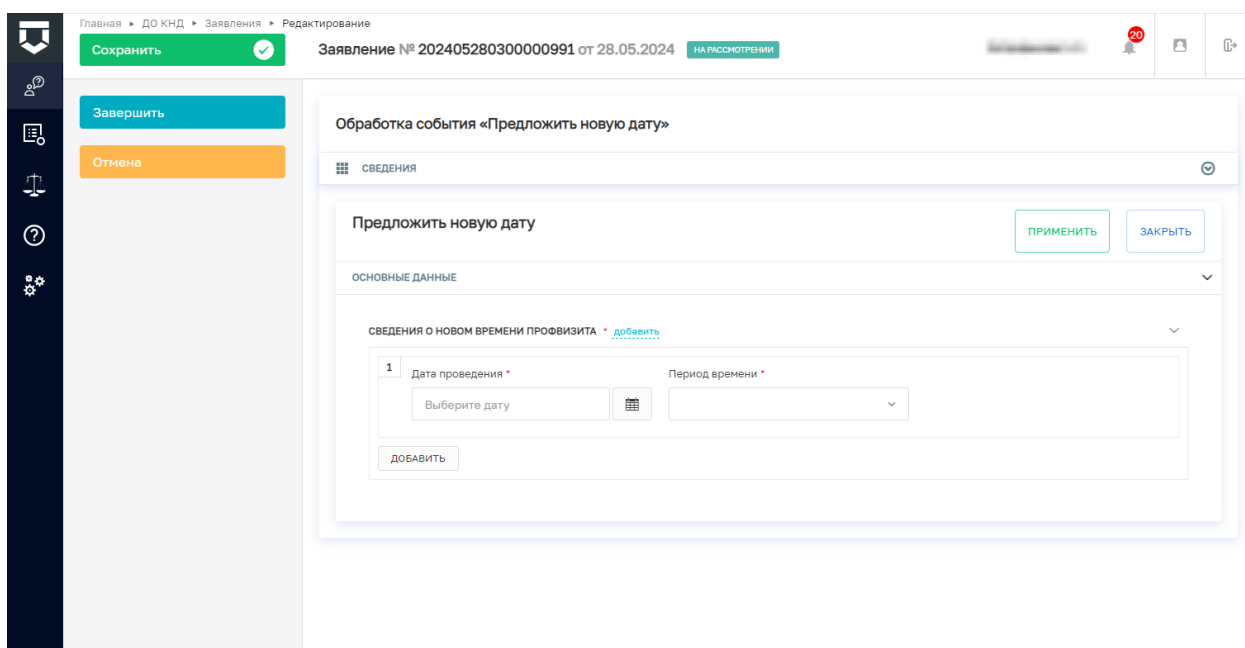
Главная ▸ ДО КНД ▸ Заявления ▸ Редактирование

Сохранить

Заявление № 202405280300000991 от 28.05.2024 НА РАССМОТРЕНИИ

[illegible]

20

Завершить

Отмена

Обработка события «Предложить новую дату»

СВЕДЕНИЯ

Предложить новую дату

ПРИМЕНИТЬ

ЗАКРЫТЬ

ОСНОВНЫЕ ДАННЫЕ

СВЕДЕНИЯ О НОВОМ ВРЕМЕНИ ПРОФВИЗИТА * добавить

1

Дата проведения *

Выберите дату

Период времени *

ДОБАВИТЬ